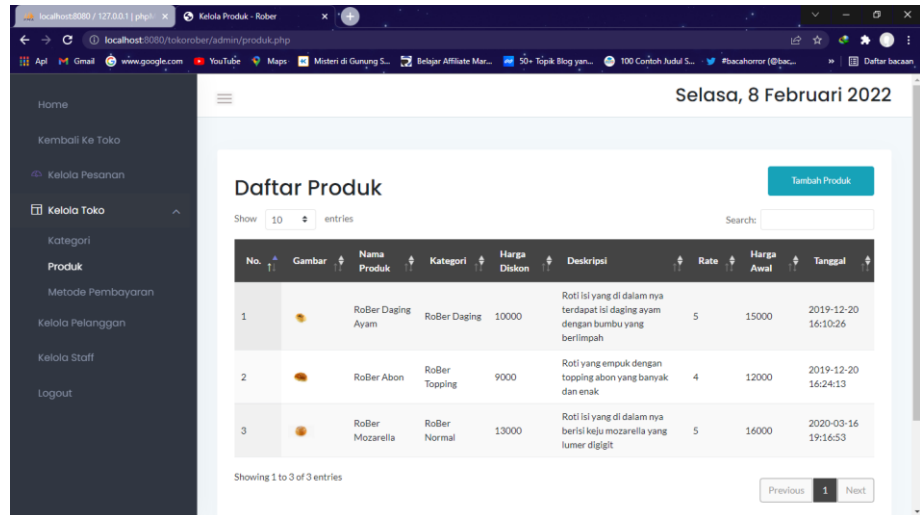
localhost:8080 / 127.0.0.1 | phpM ×
Kelola Produk - Rober ×
localhost:8080/tokorober/admin/produk.php
Apl Gmail www.google.com YouTube Maps Misteri di Gunung S... Belajar Affiliate Mar... 50+ Topik Blog yan... 100 Contoh Judul S... #bacahorror (@bac... » Daftar bacaan

Home
Kembali Ke Toko
Kelola Pesanan
Kelola Toko
Kategori
Produk
Metode Pembayaran
Kelola Pelanggan
Kelola Staff
Logout

Selasa, 8 Februari 2022

Daftar Produk

Tambah Produk

Show 10 entries

Search:

| No. | Gambar | Nama Produk | Kategori | Harga Diskon | Deskripsi | Rate | Harga Awal | Tanggal |
|---|---|---|---|---|---|---|---|---|
| 1 | | RoBer Daging Ayam | RoBer Daging | 10000 | Roti isi yang di dalam nya terdapat isi daging ayam dengan bumbu yang berlimpah | 5 | 15000 | 2019-12-20 16:10:26 |
| 2 | | RoBer Abon | RoBer Topping | 9000 | Roti yang empuk dengan topping abon yang banyak dan enak | 4 | 12000 | 2019-12-20 16:24:13 |
| 3 | | RoBer Mozarella | RoBer Normal | 13000 | Roti isi yang di dalam nya berisi keju mozarella yang lumer digigit | 5 | 16000 | 2020-03-16 19:16:53 |

Showing 1 to 3 of 3 entries

Previous 1 Next